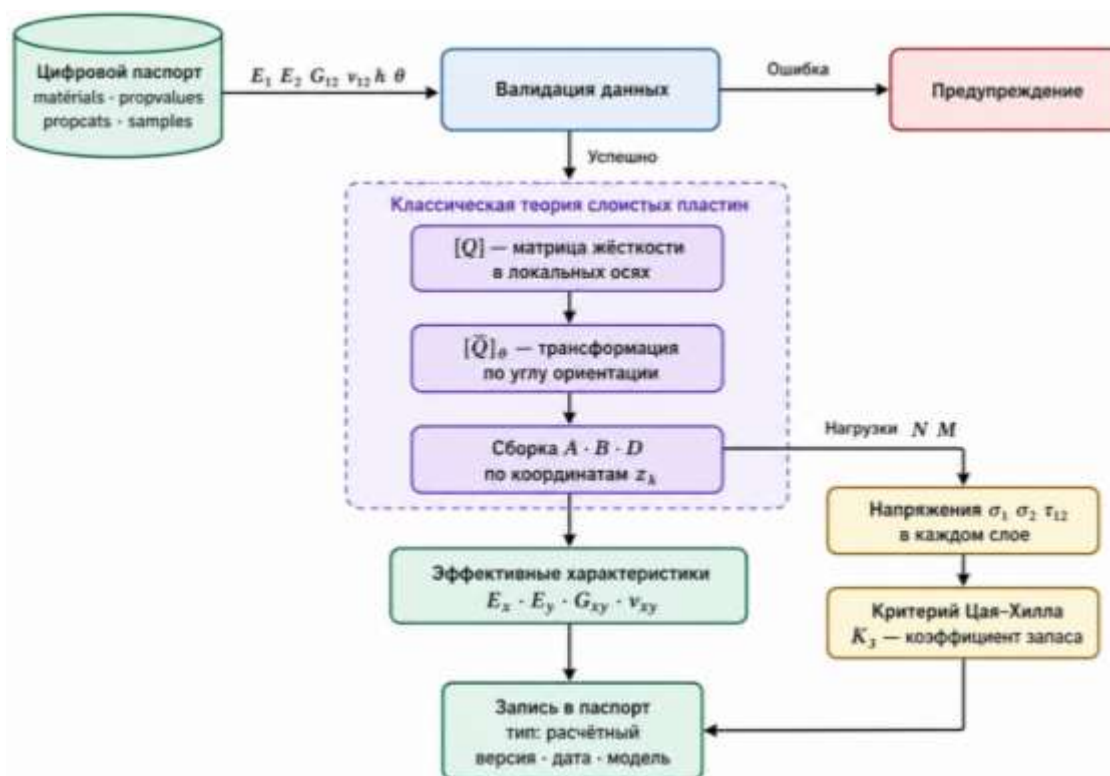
Цифровой паспорт
matérials - propvalues
propcats - samples

$E_1$ $E_2$ $G_{12}$ $v_{12}$ $h$ $\theta$

Валидация данных

Ошибка

Предупреждение

Успешно

Классическая теория слоистых пластин

$[Q]$ — матрица жёсткости в локальных осях

$[\bar{Q}]_\theta$ — трансформация по углу ориентации

Сборка $A \cdot B \cdot D$ по координатам $z_k$

Нагрузки $N$ $M$

Напряжения $\sigma_1$ $\sigma_2$ $\tau_{12}$ в каждом слое

Эффективные характеристики
$E_x \cdot E_y \cdot G_{xy} \cdot v_{xy}$

Критерий Цая–Хилла
$K_3$ — коэффициент запаса

Запись в паспорт
тип: расчётный
версия - дата - модель